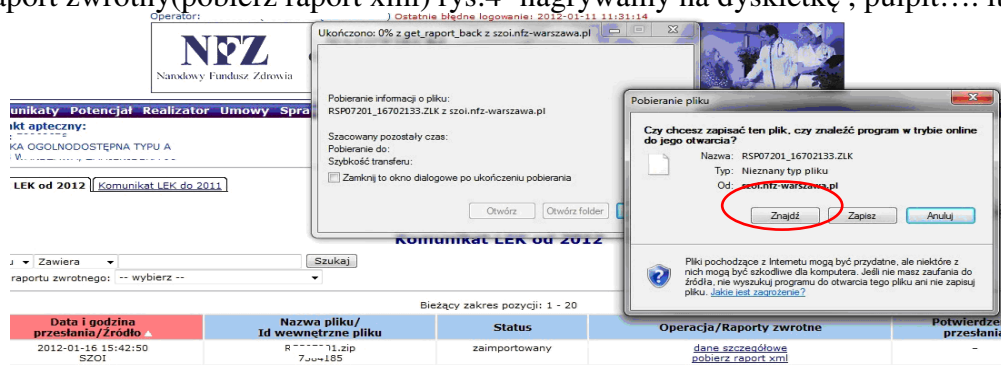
aport zwrotny(pobierz raport xml) rys.4 nagrywamy na dyskietkę , pulpit…. ite

Operator: ) Ostatnie błędne logowanie: 2012-01-11 11:31:14

NFZ
Narodowy Fundusz Zdrowia

Ukończono: 0% z get_raport_back z szoi.nfz-warszawa.pl

Pobieranie informacji o pliku:
RSP07201_16702133.ZLK z szoi.nfz-warszawa.pl

Szacowany pozostały czas:
Pobieranie do:
Szybkość transferu:
Zamknij to okno dialogowe po ukończeniu pobierania

Otwórz | Otwórz folder

Pobieranie pliku

Czy chcesz zapisać ten plik, czy znaleźć program w trybie online do jego otwarcia?

Nazwa: RSP07201_16702133.ZLK
Typ: Nieznany typ pliku
Od: szoi.nfz-warszawa.pl

Znajdź | Zapisz | Anuluj

Pliki pochodzące z Internetu mogą być przydatne, ale niektóre z nich mogą być szkodliwe dla komputera. Jeśli nie masz zaufania do źródła, nie wyszukuj programu do otwarcia tego pliku ani nie zapisuj pliku. Jakie jest zagrożenie?

unikaty Potencjał Realizator Umowy Spra

kt apteczny:
KA OGOLNODOSTĘPNA TYPU A

LEK od 2012 | Komunikat LEK do 2011

Komunikat LEK od 2012

Zawiera | Szukaj
raportu zwrotnego: -- wybierz --

Bieżący zakres pozycji: 1 - 20

| Data i godzina przesłania/Źródło | Nazwa pliku/ Id wewnętrzne pliku | Status | Operacja/Raporty zwrotne | Potwierdze przesłania |
|---|---|---|---|---|
| 2012-01-16 15:42:50 SZOI | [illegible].zip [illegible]84185 | zaimportowany | dane szczegółowe pobierz raport xml | - |